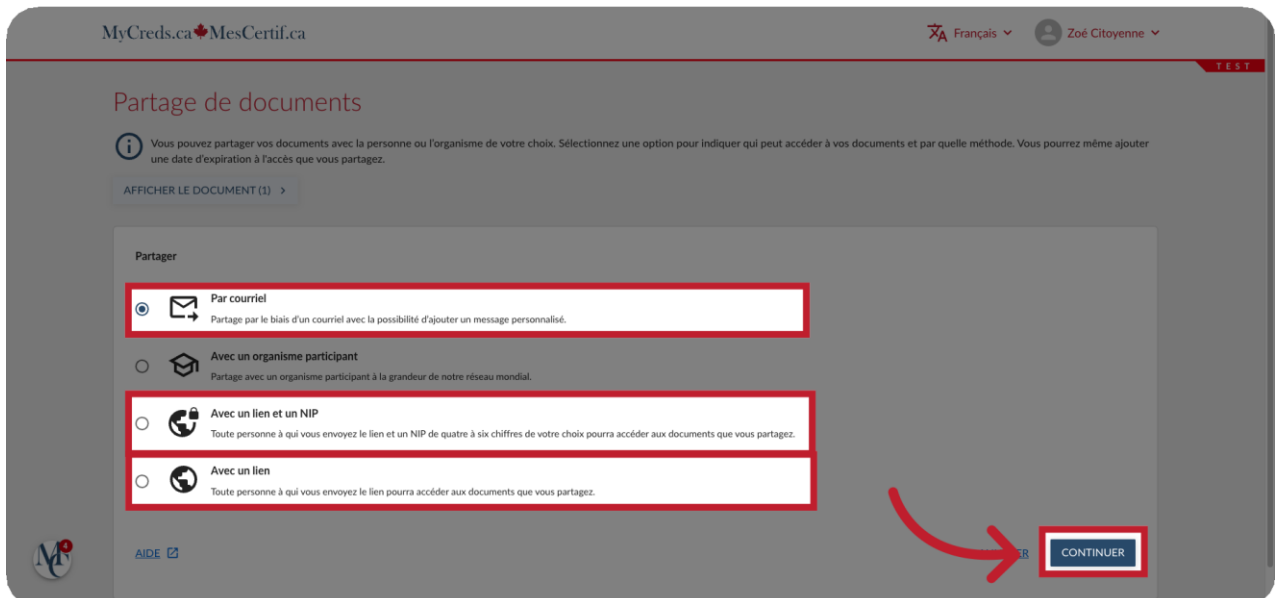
MyCreds.ca MesCertif.ca

Français

Zoé Citoyenne

TEST

Partage de documents

Vous pouvez partager vos documents avec la personne ou l'organisme de votre choix. Sélectionnez une option pour indiquer qui peut accéder à vos documents et par quelle méthode. Vous pourrez même ajouter une date d'expiration à l'accès que vous partagez.

AFFICHER LE DOCUMENT (1) >

Partager

Par courriel
Partage par le biais d'un courriel avec la possibilité d'ajouter un message personnalisé.

Avec un organisme participant
Partage avec un organisme participant à la grandeur de notre réseau mondial.

Avec un lien et un NIP
Toute personne à qui vous envoyez le lien et un NIP de quatre à six chiffres de votre choix pourra accéder aux documents que vous partagez.

Avec un lien
Toute personne à qui vous envoyez le lien pourra accéder aux documents que vous partagez.

AIDE

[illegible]ER

CONTINUER

4